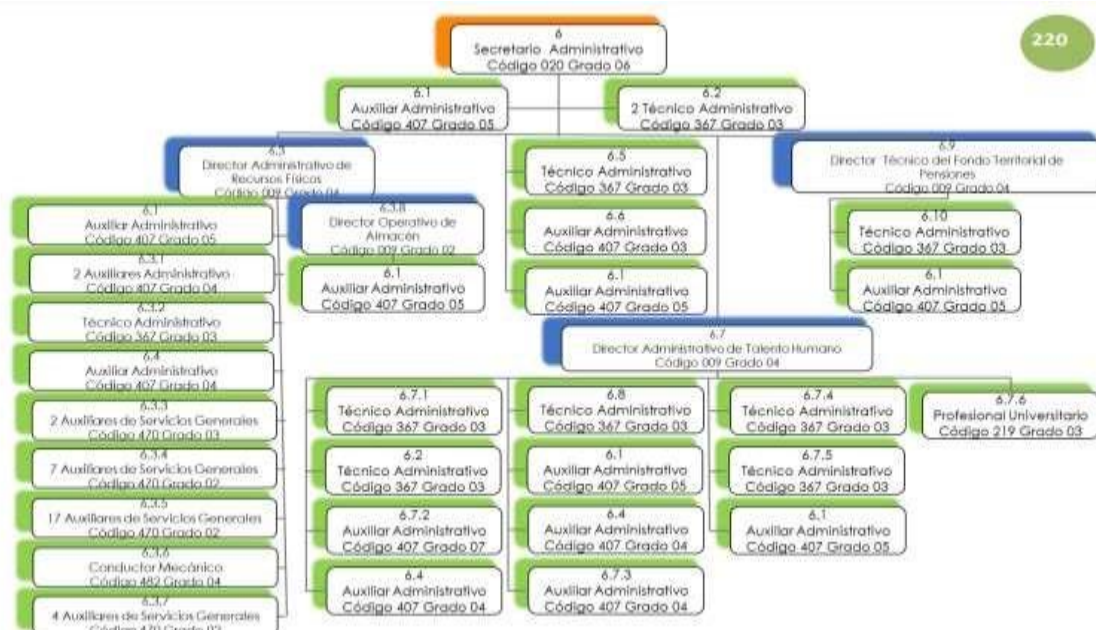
220

6
Secretario Administrativo
Código 020 Grado 06

6.1
Auxiliar Administrativo
Código 407 Grado 05

6.2
2 Técnico Administrativo
Código 367 Grado 03

6.3
Director Administrativo de Recursos Físicos
Código 009 Grado 04

6.1
Auxiliar Administrativo
Código 407 Grado 05

6.3.1
2 Auxiliares Administrativo
Código 407 Grado 04

6.3.2
Técnico Administrativo
Código 367 Grado 03

6.4
Auxiliar Administrativo
Código 407 Grado 04

6.3.3
2 Auxiliares de Servicios Generales
Código 470 Grado 03

6.3.4
7 Auxiliares de Servicios Generales
Código 470 Grado 02

6.3.5
17 Auxiliares de Servicios Generales
Código 470 Grado 02

6.3.6
Conductor Mecánico
Código 482 Grado 04

6.3.7
4 Auxiliares de Servicios Generales
Código 470 Grado 02

6.3.8
Director Operativo de Almacén
Código 009 Grado 02

6.1
Auxiliar Administrativo
Código 407 Grado 05

6.5
Técnico Administrativo
Código 367 Grado 03

6.6
Auxiliar Administrativo
Código 407 Grado 03

6.1
Auxiliar Administrativo
Código 407 Grado 05

6.9
Director Técnico del Fondo Territorial de Pensiones
Código 009 Grado 04

6.10
Técnico Administrativo
Código 367 Grado 03

6.1
Auxiliar Administrativo
Código 407 Grado 05

6.7
Director Administrativo de Talento Humano
Código 009 Grado 04

6.7.1
Técnico Administrativo
Código 367 Grado 03

6.2
Técnico Administrativo
Código 367 Grado 03

6.7.2
Auxiliar Administrativo
Código 407 Grado 07

6.4
Auxiliar Administrativo
Código 407 Grado 04

6.8
Técnico Administrativo
Código 367 Grado 03

6.1
Auxiliar Administrativo
Código 407 Grado 05

6.4
Auxiliar Administrativo
Código 407 Grado 04

6.7.3
Auxiliar Administrativo
Código 407 Grado 04

6.7.4
Técnico Administrativo
Código 367 Grado 03

6.7.5
Técnico Administrativo
Código 367 Grado 03

6.1
Auxiliar Administrativo
Código 407 Grado 05

6.7.6
Profesional Universitario
Código 219 Grado 03